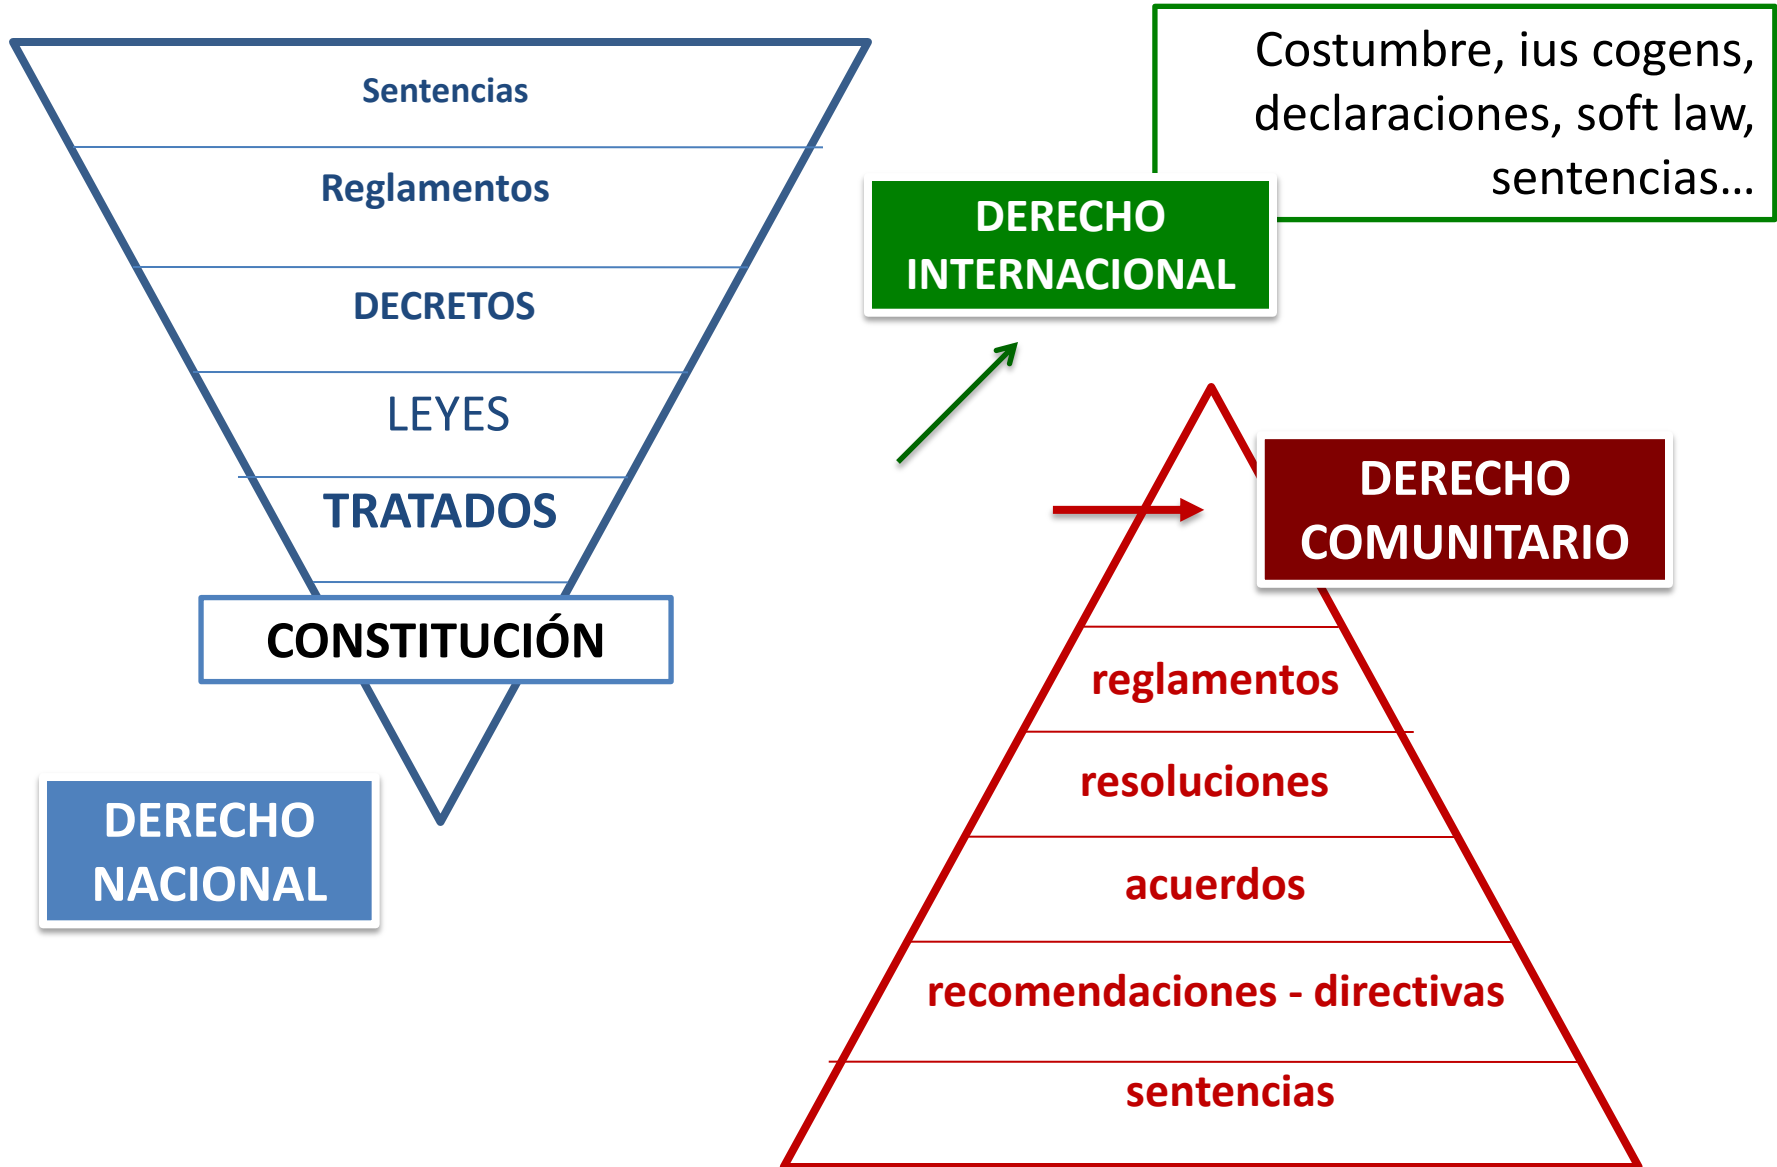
Sentencias

Reglamentos

DECRETOS

LEYES

TRATADOS

CONSTITUCIÓN

DERECHO NACIONAL

Costumbre, ius cogens, declaraciones, soft law, sentencias…

DERECHO INTERNACIONAL

DERECHO COMUNITARIO

reglamentos

resoluciones

acuerdos

recomendaciones - directivas

sentencias